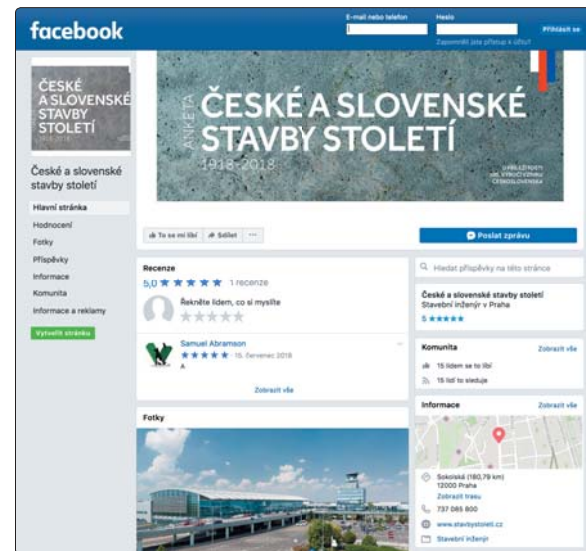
facebook

E-mail nebo telefon

Heslo

Přihlásit se

Zapomněli jste přístup k účtu?

ČESKÉ A SLOVENSKÉ STAVBY STOLETÍ

ANKETA

ČESKÉ A SLOVENSKÉ STAVBY STOLETÍ

1918–2018

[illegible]

České a slovenské stavby století

Hlavní stránka

Hodnocení

Fotky

Příspěvky

Informace

Komunita

Informace a reklamy

Vytvořit stránku

To se mi líbí

Sdílet

···

Poslat zprávu

Recenze

5,0 ★★★★★ 1 recenze

Řekněte lidem, co si myslíte

★★★★★

Samuel Abramson

★★★★★ 15. červenec 2018

A

Zobrazit vše

Fotky

Hledat příspěvky na této stránce

České a slovenské stavby století

Stavební inženýr v Praha

5 ★★★★★

Komunita

Zobrazit vše

15 lidem se to líbí

15 lidí to sleduje

Informace

Zobrazit vše

Sokolská (160,79 km)
12000 Praha

Zobrazit trasu

737 065 600

www.stavbystoleti.cz

Stavební inženýr